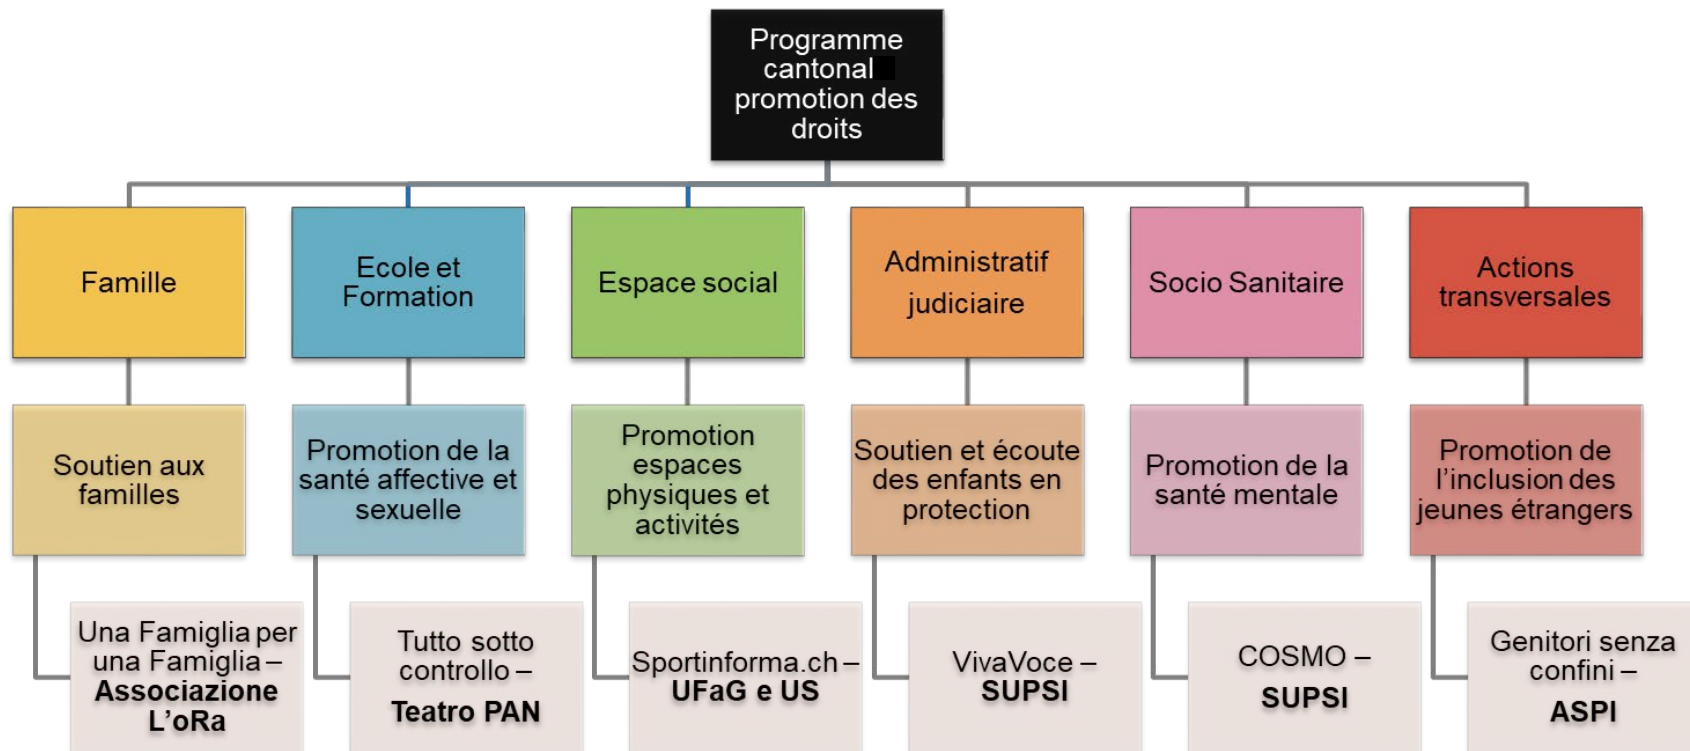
Programme cantonal promotion des droits

Famille

Ecole et Formation

Espace social

Administratif judiciaire

Socio Sanitaire

Actions transversales

Soutien aux familles

Promotion de la santé affective et sexuelle

Promotion espaces physiques et activités

Soutien et écoute des enfants en protection

Promotion de la santé mentale

Promotion de l'inclusion des jeunes étrangers

Una Famiglia per una Famiglia – **Associazione L'oRa**

Tutto sotto controllo – **Teatro PAN**

Sportinforma.ch – **UFaG e US**

VivaVoce – **SUPSI**

COSMO – **SUPSI**

Genitori senza confini – **ASPI**